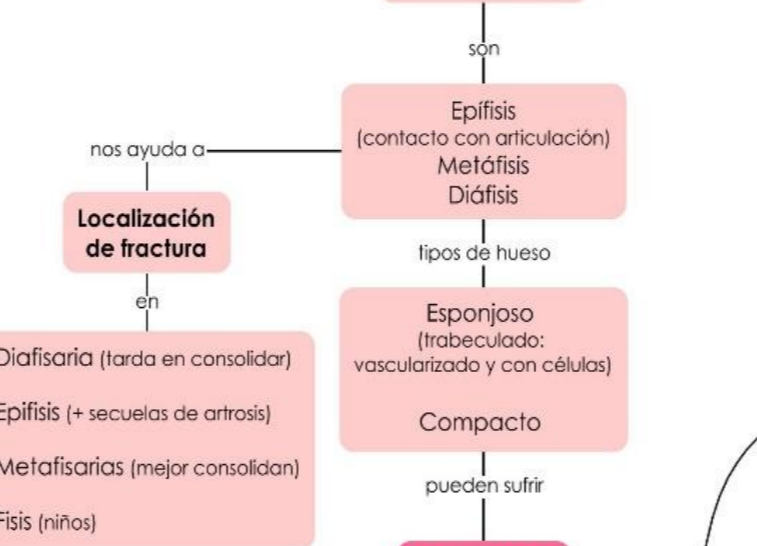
son

Epífisis
(contacto con articulación)
Metáfisis
Diáfisis

nos ayuda a

Localización de fractura

en

Diafisaria (tarda en consolidar)

Epifisis (+ secuelas de artrosis)

Metafisarias (mejor consolidan)

Fisis (niños)

tipos de hueso

Esponjoso
(trabeculado: vascularizado y con células)

Compacto

pueden sufrir